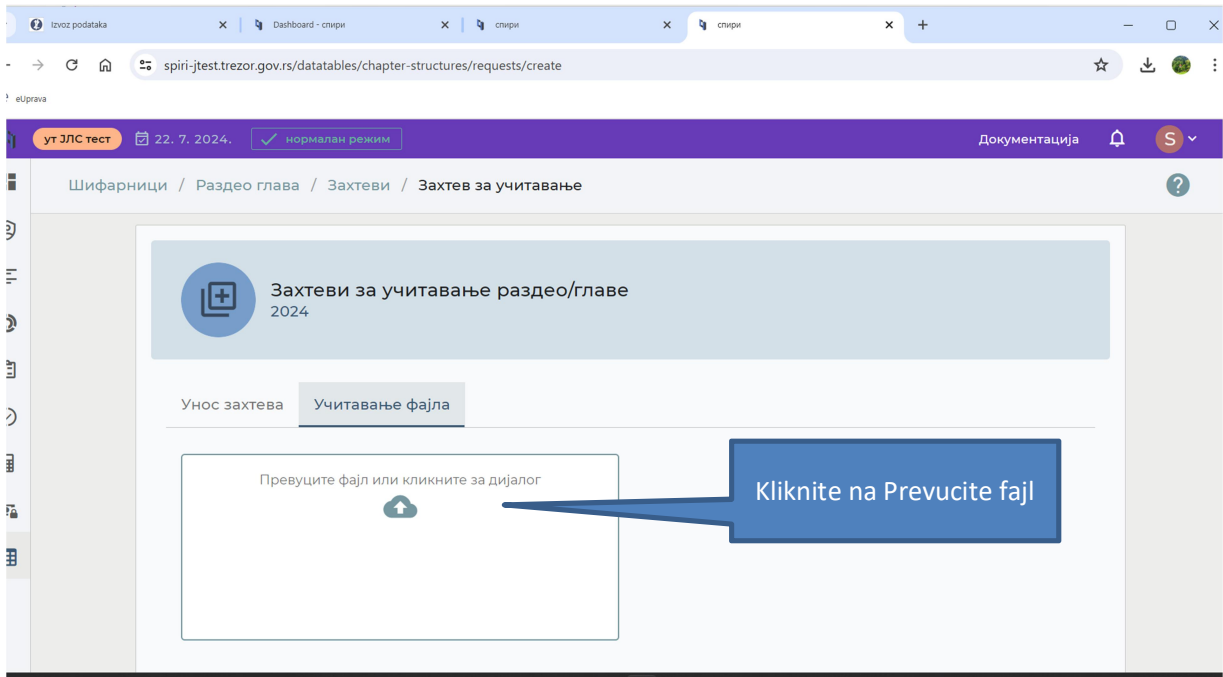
Izvoz podataka
Dashboard - спири
спири
спири

spiri-jtest.trezor.gov.rs/datatables/chapter-structures/requests/create

eUprava

ут ЈЛС тест
22. 7. 2024.
нормалан режим
Документација
S

Шифарници / Раздео глава / Захтеви / Захтев за учитавање

Захтеви за учитавање раздео/главе
2024

Унос захтева
Учитавање фајла

Превуците фајл или кликните за дијалог

Kliknite na Prevucite fajl